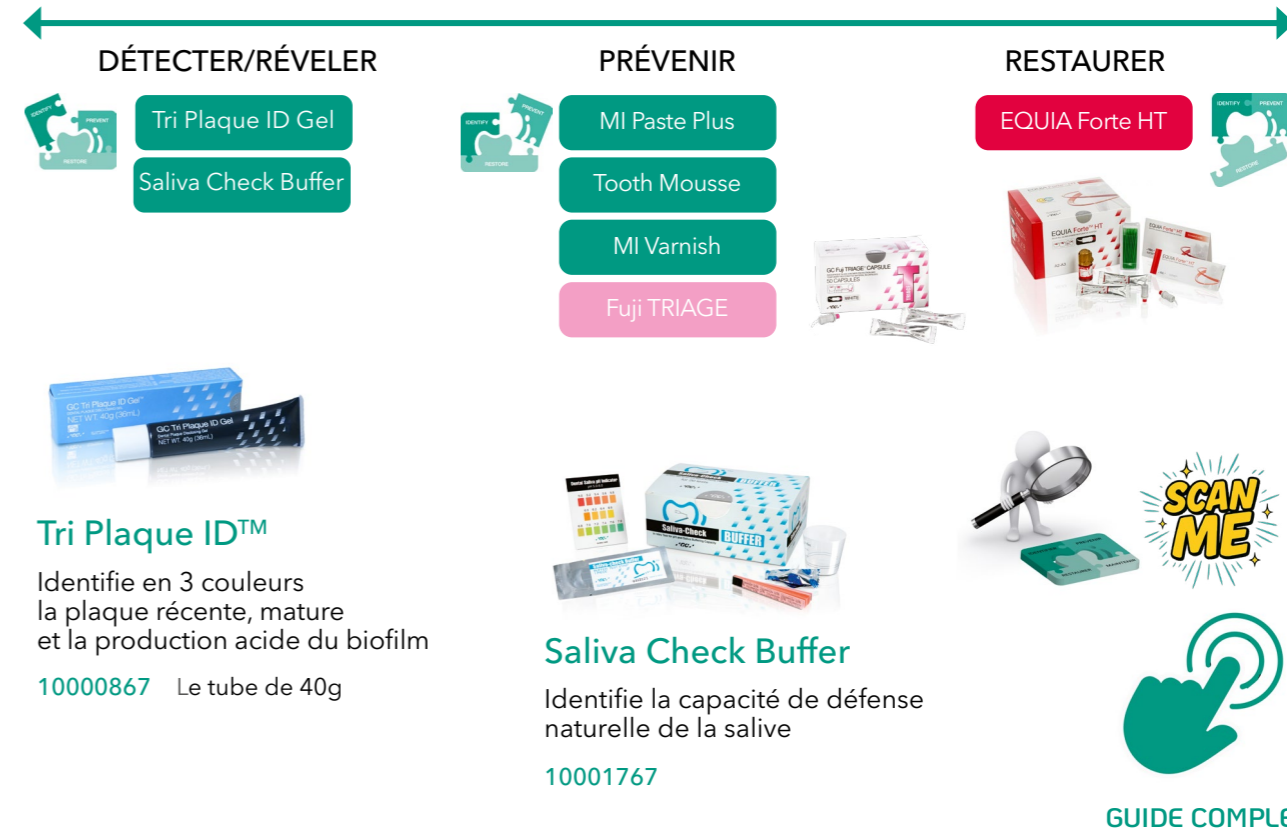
DÉTECTER/RÉVELER

IDENTIFY PREVENT RESTORE

Tri Plaque ID Gel

Saliva Check Buffer

PRÉVENIR

IDENTIFY PREVENT RESTORE

MI Paste Plus

Tooth Mousse

MI Varnish

Fuji TRIAGE

GC Fuji TRIAGE CAPSULE

RESTAURER

EQUIA Forte HT

IDENTIFY PREVENT RESTORE

EQUIA Forte HT

GC Tri Plaque ID Gel
NET WT. 40g (36mL)

GC Tri Plaque ID Gel
Dental Plaque Disclosing Gel
NET WT. 40g (36mL)

Tri Plaque ID™

Identifie en 3 couleurs la plaque récente, mature et la production acide du biofilm

10000867 Le tube de 40g

Saliva-Check BUFFER

Saliva Check Buffer

Identifie la capacité de défense naturelle de la salive

10001767

SCAN ME

GUIDE COMPLE